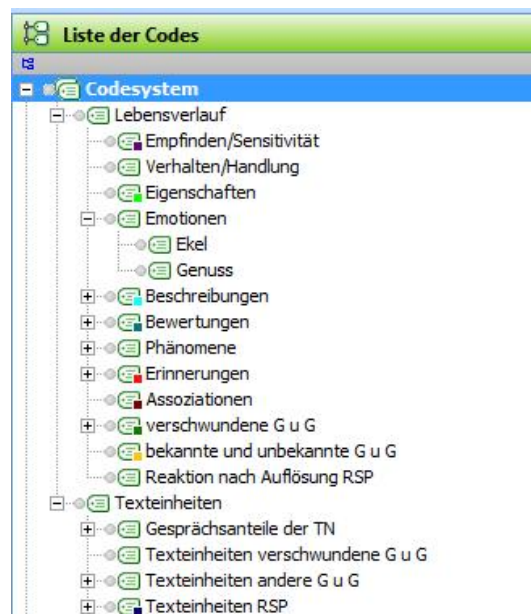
Liste der Codes

Codesystem
Lebensverlauf
Empfinden/Sensitivität
Verhalten/Handlung
Eigenschaften
Emotionen
Ekel
Genuss
Beschreibungen
Bewertungen
Phänomene
Erinnerungen
Assoziationen
verschwundene G u G
bekannte und unbekannte G u G
Reaktion nach Auflösung RSP
Texteinheiten
Gesprächsanteile der TN
Texteinheiten verschwundene G u G
Texteinheiten andere G u G
Texteinheiten RSP